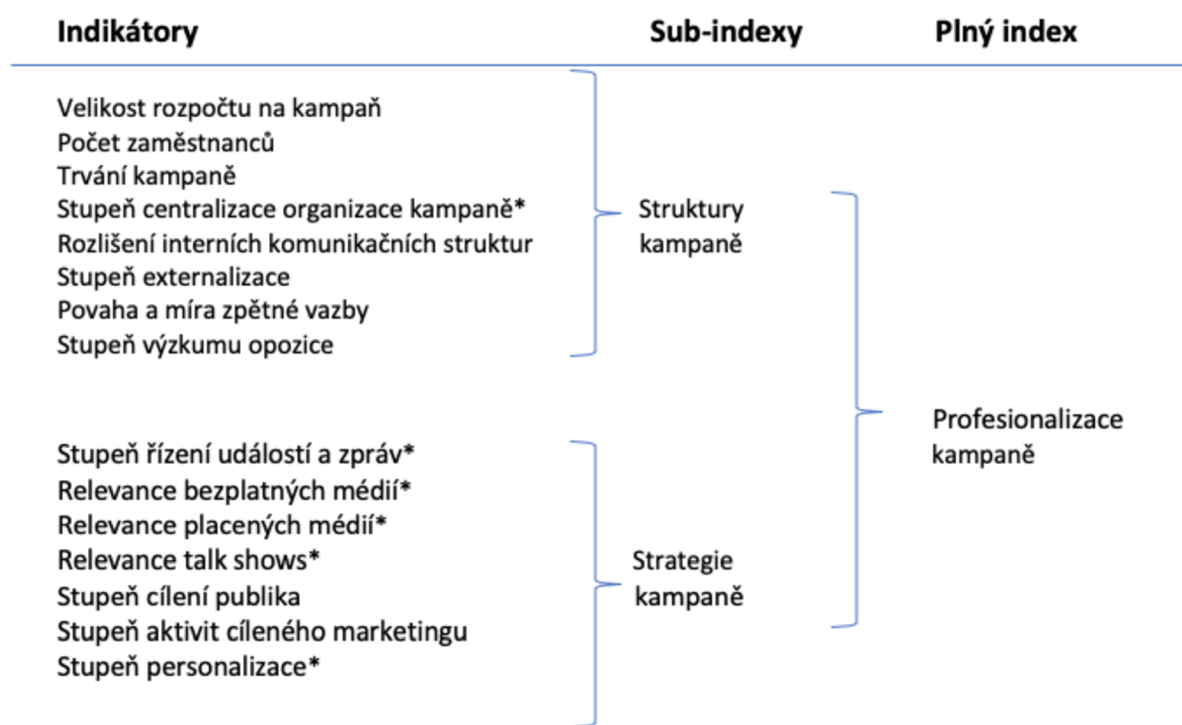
Indikátory

Sub-indexy

Plný index

Velikost rozpočtu na kampaň
Počet zaměstnanců
Trvání kampaně
Stupeň centralizace organizace kampaně*
Rozlišení interních komunikačních struktur
Stupeň externalizace
Povaha a míra zpětné vazby
Stupeň výzkumu opozice

Struktury kampaně

Stupeň řízení událostí a zpráv*
Relevance bezplatných médií*
Relevance placených médií*
Relevance talk shows*
Stupeň cílení publika
Stupeň aktivit cíleného marketingu
Stupeň personalizace*

Strategie kampaně

Profesionalizace kampaně